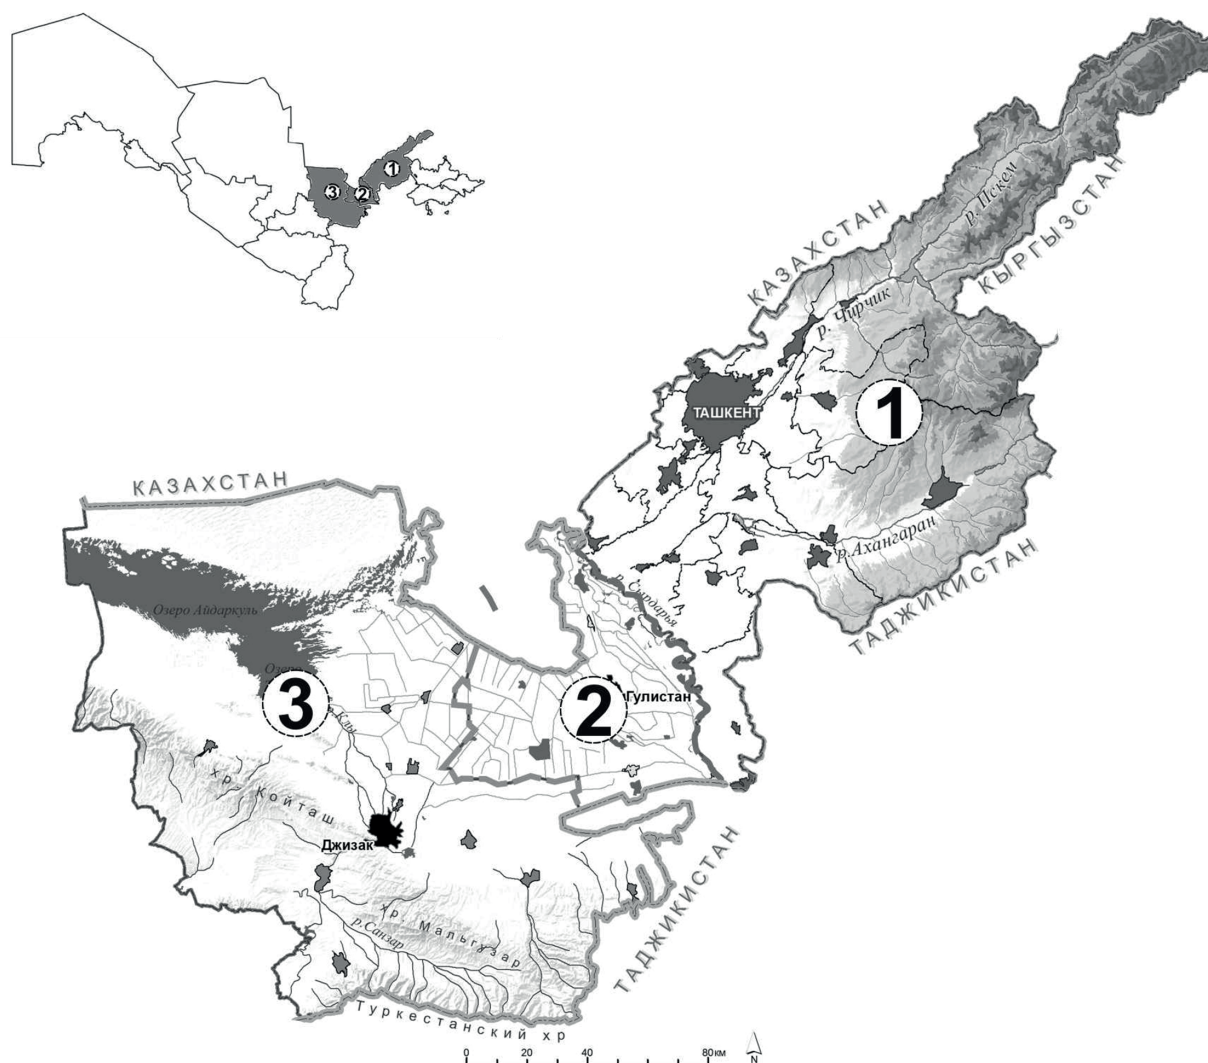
3
2
1

КАЗАХСТАН
КЫРГЫЗСТАН
р. Пскем
р. Чирчик
ТАШКЕНТ
1
р. Ахангаран
ТАДЖИКИСТАН
КАЗАХСТАН
Озеро Айдаркуль
Озеро
р. Сырдарья
3
2
Гулистан
Клы
хр. Койташ
Джизак
ТАДЖИКИСТАН
хр. Мальгузар
р. Санзар
Туркестанский хр
0 20 40 80км
N